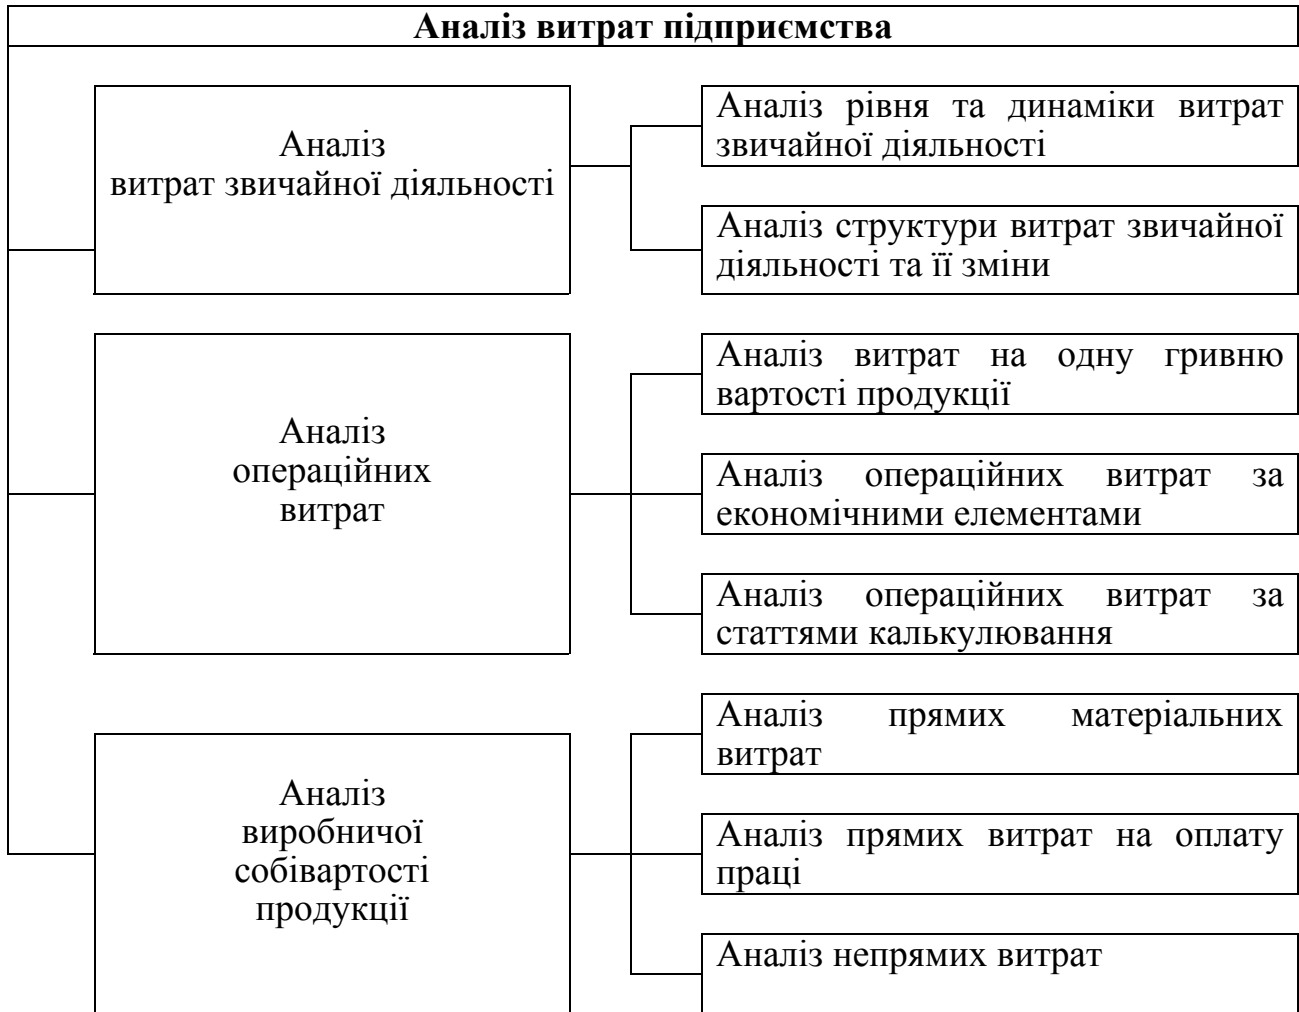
Аналіз витрат підприємства

Аналіз витрат звичайної діяльності

Аналіз рівня та динаміки витрат звичайної діяльності

Аналіз структури витрат звичайної діяльності та її зміни

Аналіз операційних витрат

Аналіз витрат на одну гривню вартості продукції

Аналіз операційних витрат за економічними елементами

Аналіз операційних витрат за статтями калькулювання

Аналіз виробничої собівартості продукції

Аналіз прямих матеріальних витрат

Аналіз прямих витрат на оплату праці

Аналіз непрямих витрат